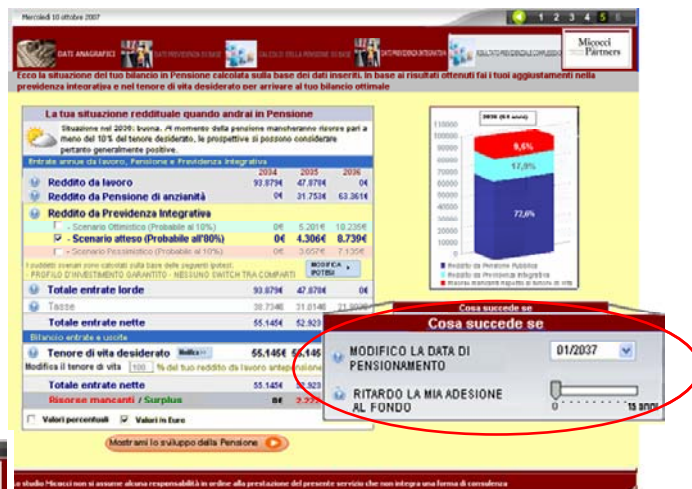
Mercoledì 10 ottobre 2007

1 2 3 4 5 6

DATI ANAGRAFICI | DATI PREVIDENZA DI BASE | CALCOLO DELLA PENSIONE DI BASE | DATI PREVIDENZA INTEGRATIVA | RISULTATO PREVIDENZIALE COMPLESSIVO

Micocci Partners

Ecco la situazione del tuo bilancio in Pensione calcolata sulla base dei dati inseriti. In base ai risultati ottenuti fai i tuoi aggiustamenti nella previdenza integrativa e nel tenore di vita desiderato per arrivare al tuo bilancio ottimale

La tua situazione reddituale quando andrai in Pensione

Situazione nel 2036: buona. Al momento della pensione mancheranno risorse pari a meno del 10% del tenore desiderato, le prospettive si possono considerare pertanto generalmente positive.

Entrate annue da lavoro, Pensione e Previdenza Integrativa

| | 2034 | 2035 | 2036 |
|---|---|---|---|
| Reddito da lavoro | 93.879€ | 47.878€ | 0€ |
| Reddito da Pensione di anzianità | 0€ | 31.753€ | 63.361€ |
| Reddito da Previdenza Integrativa | | | |
| - Scenario Ottimistico (Probabile al 10%) | 0€ | 5.201€ | 10.235€ |
| - Scenario atteso (Probabile all'80%) | 0€ | 4.306€ | 8.739€ |
| - Scenario Pessimistico (Probabile al 10%) | 0€ | 3.657€ | 7.120€ |

I redditi ricevuti sono calcolati sulla base dei seguenti ipotesi:
- PROFILO DI INVESTIMENTO GARANTITO - NESSUNO SWITCH TRA COMPARTI

MODIFICA IPOTESI

| | | | |
|---|---|---|---|
| Totale entrate lorde | 93.879€ | 47.878€ | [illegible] |
| Tasse | 38.734€ | 31.014€ | 21.900€ |
| Totale entrate nette | 55.145€ | 52.923 | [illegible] |

Bilancio entrate e uscite

Tenore di vita desiderato Modifica | 55.145€ | 55.145 |
Modifica il tenore di vita 100 % del tuo reddito da lavoro antecedente

Totale entrate nette | 55.145€ | 52.923 |
Risorse mancanti / Surplus | 0€ | 2.22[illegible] |

Valori percentuali    Valori in Euro

Mostrami lo sviluppo della Pensione

2036 (63 anni)

110000
100000
90000
80000
70000
60000
50000
40000
30000
20000
10000
0

9,6%
17,9%
72,6%

Reddito da Pensione Pubblica
Reddito da Previdenza Integrativa
Risorse mancanti rispetto al tenore di vita

Cosa succede se

Cosa succede se

MODIFICO LA DATA DI PENSIONAMENTO    01/2037

RITARDO LA MIA ADESIONE AL FONDO
0    15 anni

Lo studio Micocci non si assume alcuna responsabilità in ordine alla prestazione del presente servizio che non integra una forma di consulenza